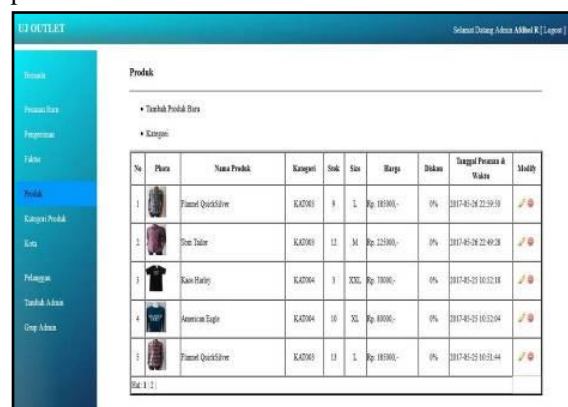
UJ OUTLET

Selamat Datang Admin Alfiked R [ Logout ]

Beranda

Pesanan Baru

Pengiriman

Faktur

Produk

Kategori Produk

Kota

Pelanggan

Tambah Admin

Grup Admin

Produk

• Tambah Produk Baru

• Kategori

| No | Photo | Nama Produk | Kategori | Stok | Size | Harga | Diskon | Tanggal Posisan & Waktu | Modify |
|---|---|---|---|---|---|---|---|---|---|
| 1 | | Flannel QuickSilver | KAT003 | 8 | L | Rp. 185000,- | 0% | 2017-05-26 22:59:50 | |
| 2 | | Sten Tailor | KAT003 | 12 | M | Rp. 225000,- | 0% | 2017-05-26 22:49:28 | |
| 3 | | Kaos Harley | KAT004 | 3 | XXL | Rp. 70000,- | 0% | 2017-05-25 10:52:18 | |
| 4 | | American Eagle | KAT004 | 10 | XL | Rp. 80000,- | 0% | 2017-05-25 10:52:04 | |
| 5 | | Flannel QuickSilver | KAT003 | 13 | L | Rp. 185000,- | 0% | 2017-05-25 10:51:44 | |

Hal: 1 | 2 |